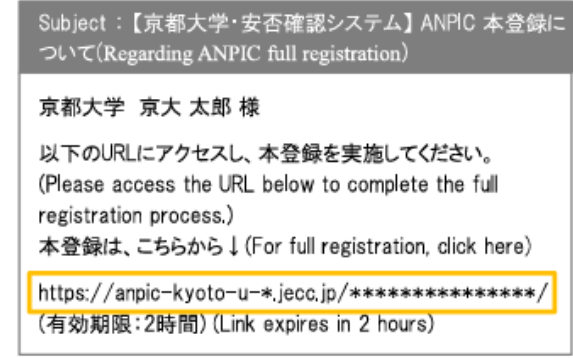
Subject：【京都大学·安否確認システム】ANPIC 本登録について(Regarding ANPIC full registration)

京都大学 京大 太郎 様

以下のURLにアクセスし、本登録を実施してください。
(Please access the URL below to complete the full registration process.)
本登録は、こちらから↓(For full registration, click here)

https://anpic-kyoto-u-*.jecc.jp/***************/
(有効期限：2時間) (Link expires in 2 hours)